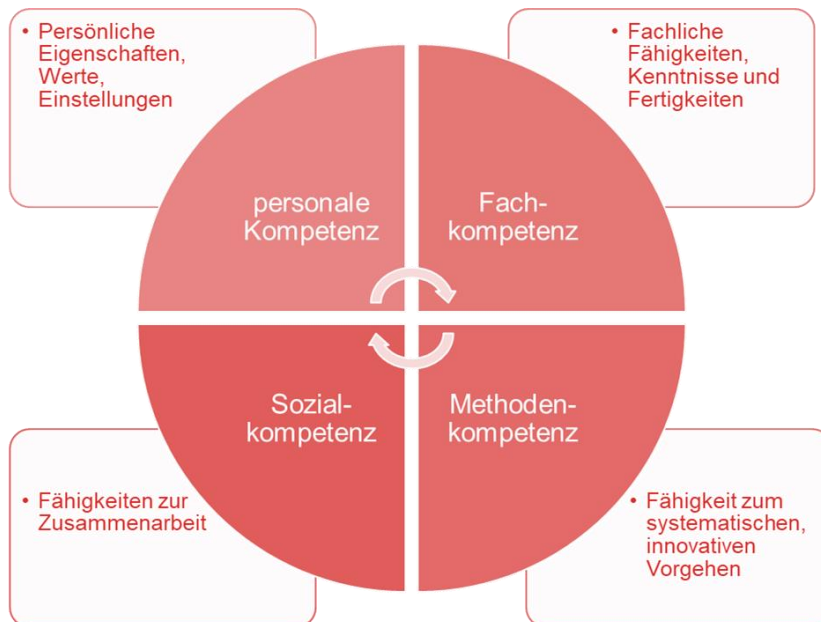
• Persönliche Eigenschaften, Werte, Einstellungen

• Fachliche Fähigkeiten, Kenntnisse und Fertigkeiten

personale Kompetenz

Fachkompetenz

Sozialkompetenz

Methodenkompetenz

• Fähigkeiten zur Zusammenarbeit

• Fähigkeit zum systematischen, innovativen Vorgehen